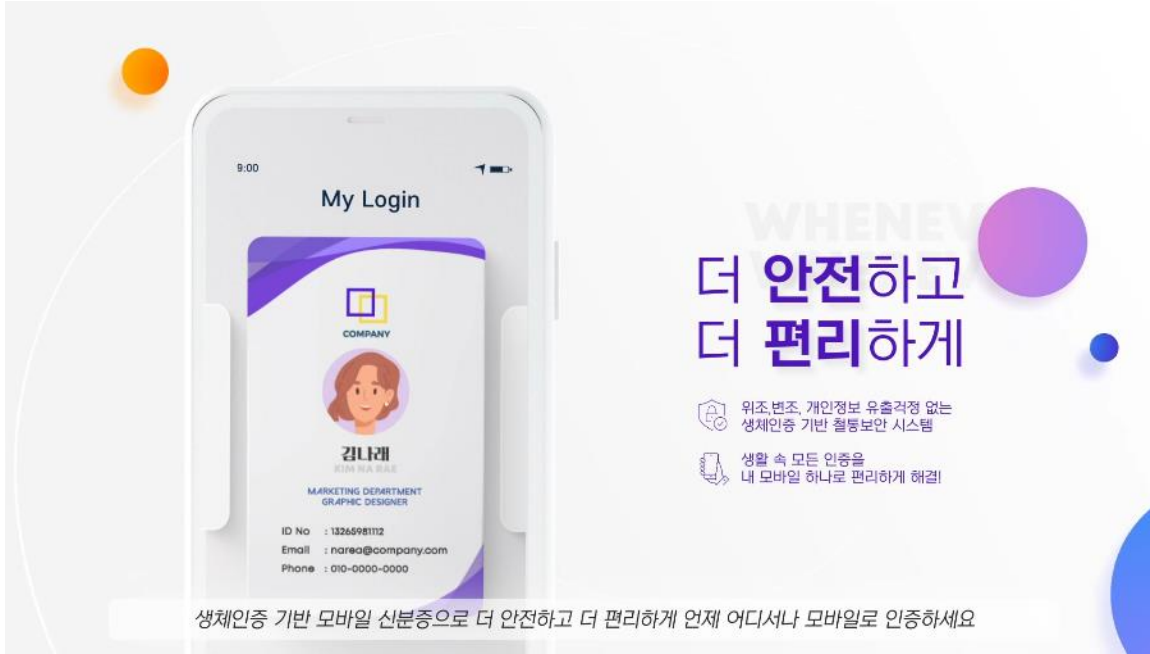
9:00

My Login

COMPANY

김나래
KIM NA RAE

MARKETING DEPARTMENT
GRAPHIC DESIGNER

ID No : 13265981112
Email : narea@company.com
Phone : 010-0000-0000

WHENEV

더 안전하고
더 편리하게

위조,변조, 개인정보 유출걱정 없는
생체인증 기반 철통보안 시스템

생활 속 모든 인증을
내 모바일 하나로 편리하게 해결!

생체인증 기반 모바일 신분증으로 더 안전하고 더 편리하게 언제 어디서나 모바일로 인증하세요